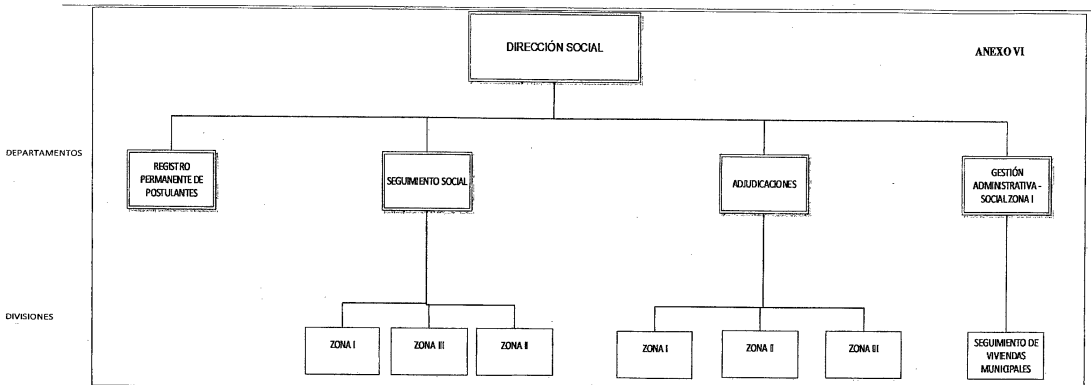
DIRECCIÓN SOCIAL

ANEXO VI

DEPARTAMENTOS

REGISTRO PERMANENTE DE POSTULANTES

SEGUIMIENTO SOCIAL

ADJUDICACIONES

GESTIÓN ADMINSTRATIVA - SOCIAL ZONA I

DIVISIONES

ZONA I

ZONA III

ZONA II

ZONA I

ZONA II

ZONA III

SEGUIMIENTO DE VIVIENDAS MUNICIPALES